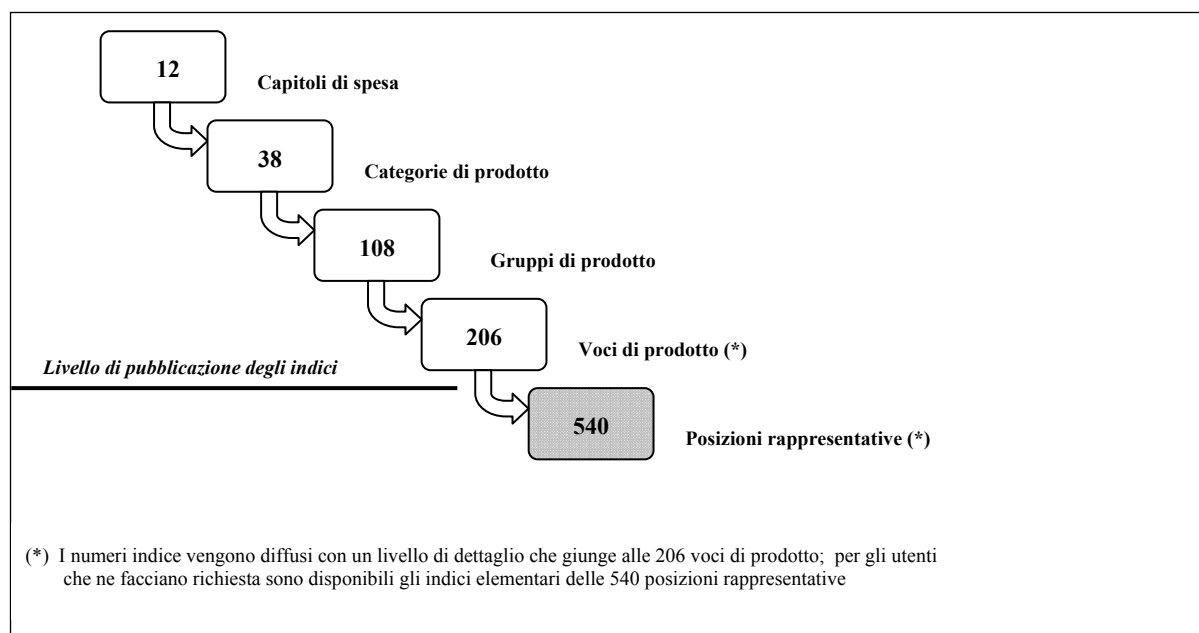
12

Capitoli di spesa

38

Categorie di prodotto

108

Gruppi di prodotto

206

Voci di prodotto (*)

Livello di pubblicazione degli indici

540

Posizioni rappresentative (*)

(*) I numeri indice vengono diffusi con un livello di dettaglio che giunge alle 206 voci di prodotto; per gli utenti che ne facciano richiesta sono disponibili gli indici elementari delle 540 posizioni rappresentative